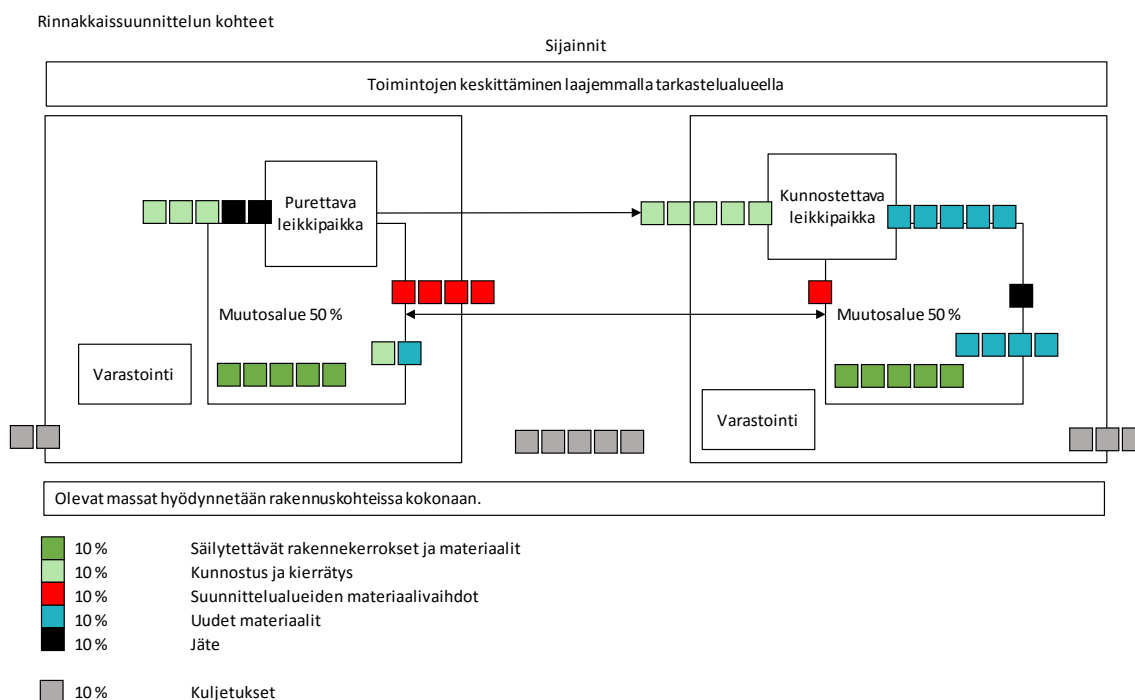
Rinnakkaissuunnittelun kohteet

Sijainnit

Toimintojen keskittäminen laajemmalla tarkastelualueella

Purettava leikkipaikka

Kunnostettava leikkipaikka

Muutosalue 50 %

Muutosalue 50 %

Varastointi

Varastointi

Olevat massat hyödynnetään rakennuskohteissa kokonaan.

10 % Säilytettävät rakennekerrokset ja materiaalit
10 % Kunnostus ja kierrätys
10 % Suunnittelualueiden materiaalivaihdot
10 % Uudet materiaalit
10 % Jäte

10 % Kuljetukset